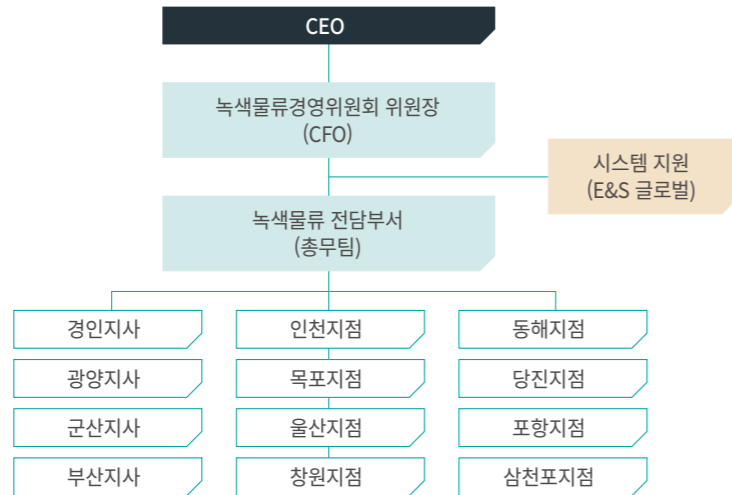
CEO

녹색물류경영위원회 위원장
(CFO)

시스템 지원
(E&S 글로벌)

녹색물류 전담부서
(총무팀)

경인지사

광양지사

군산지사

부산지사

인천지점

목포지점

울산지점

창원지점

동해지점

당진지점

포항지점

삼천포지점